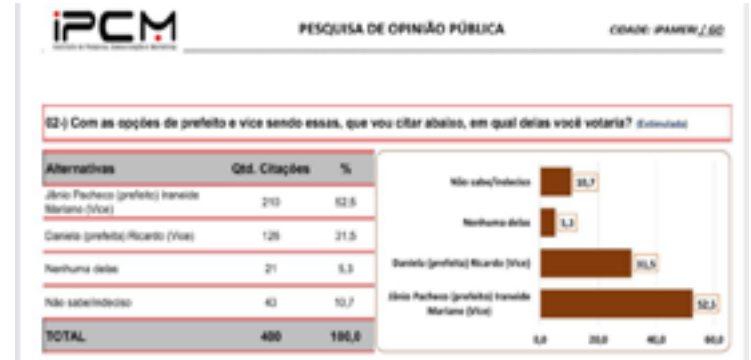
iPCM
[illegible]

PESQUISA DE OPINIÃO PÚBLICA

CIDADE: IPAMERI / GO

02-) Com as opções de prefeito e vice sendo essas, que vou citar abaixo, em qual delas você votaria? (Estimulada)

| Alternativas | Qtd. Citações | % |
|---|---|---|
| Jânio Pacheco (prefeito) Iraneide Mariano (Vice) | 210 | 52,5 |
| Daniela (prefeita) Ricardo (Vice) | 126 | 31,5 |
| Nenhuma delas | 21 | 5,3 |
| Não sabe/indeciso | 43 | 10,7 |
| TOTAL | 400 | 100,0 |

Não sabe/indeciso 10,7
Nenhuma delas 5,3
Daniela (prefeita) Ricardo (Vice) 31,5
Jânio Pacheco (prefeito) Iraneide Mariano (Vice) 52,5
0,0 20,0 40,0 60,0